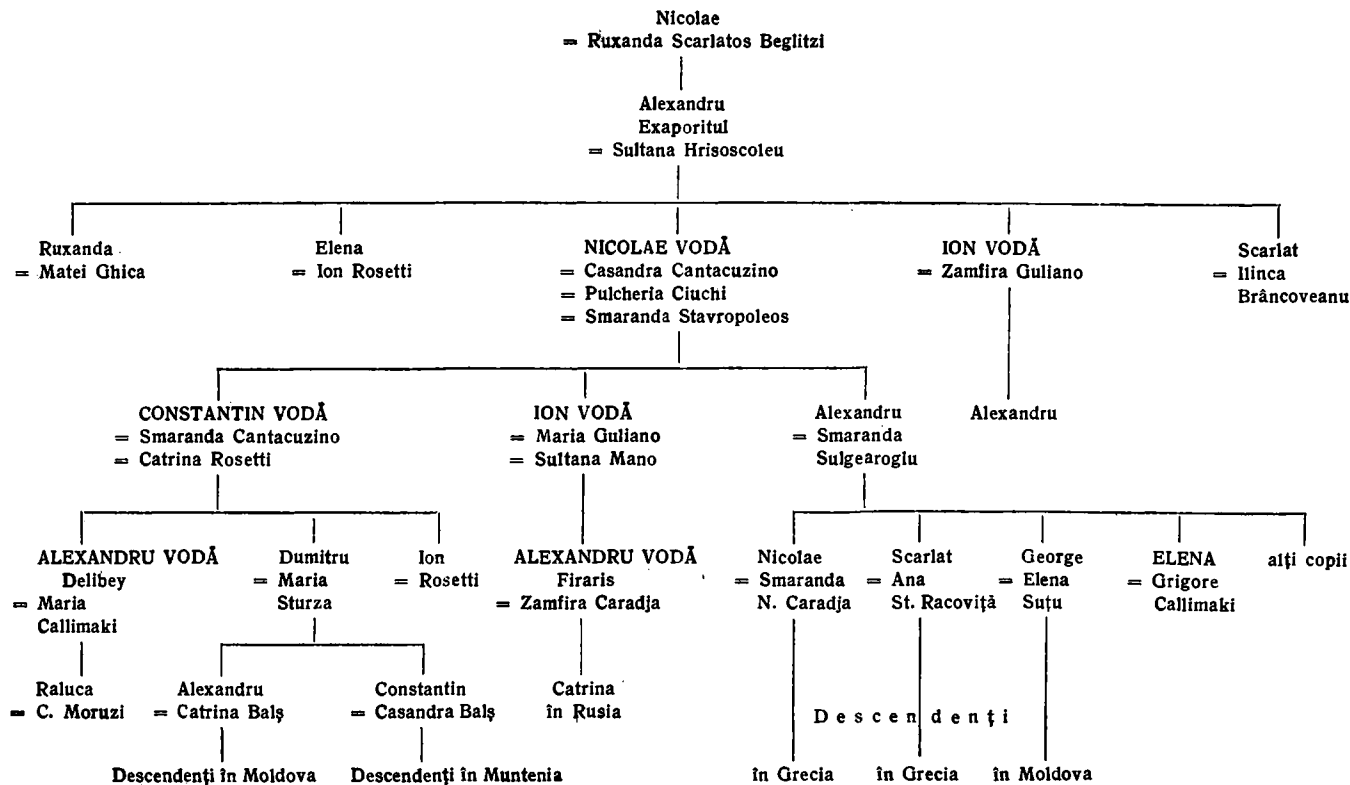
Nicolae
= Ruxanda Scarlatos Beglitzi

Alexandru
Exaporitul
= Sultana Hrisoscoleu

Ruxanda
= Matei Ghica

Elena
= Ion Rosetti

NICOLAE VODĂ
= Casandra Cantacuzino
= Pulcheria Ciuchi
= Smaranda Stavropoleos

ION VODĂ
= Zamfira Guliano

Scarlat
= Ilinca Brâncoveanu

CONSTANTIN VODĂ
= Smaranda Cantacuzino
= Catrina Rosetti

ION VODĂ
= Maria Guliano
= Sultana Mano

Alexandru
= Smaranda Sulgearoglu

Alexandru

ALEXANDRU VODĂ
Delibey
= Maria Callimaki

Dumitru
= Maria Sturza

Ion
= Rosetti

ALEXANDRU VODĂ
Firaris
= Zamfira Caradja

Nicolae
= Smaranda N. Caradja

Scarlat
= Ana St. Racoviță

George
= Elena Suțu

ELENA
= Grigore Callimaki

alți copii

Raluca
= C. Moruzi

Alexandru
= Catrina Balș

Constantin
= Casandra Balș

Catrina
în Rusia

Descendenți

Descendenți în Moldova

Descendenți în Muntenia

în Grecia

în Grecia

în Moldova